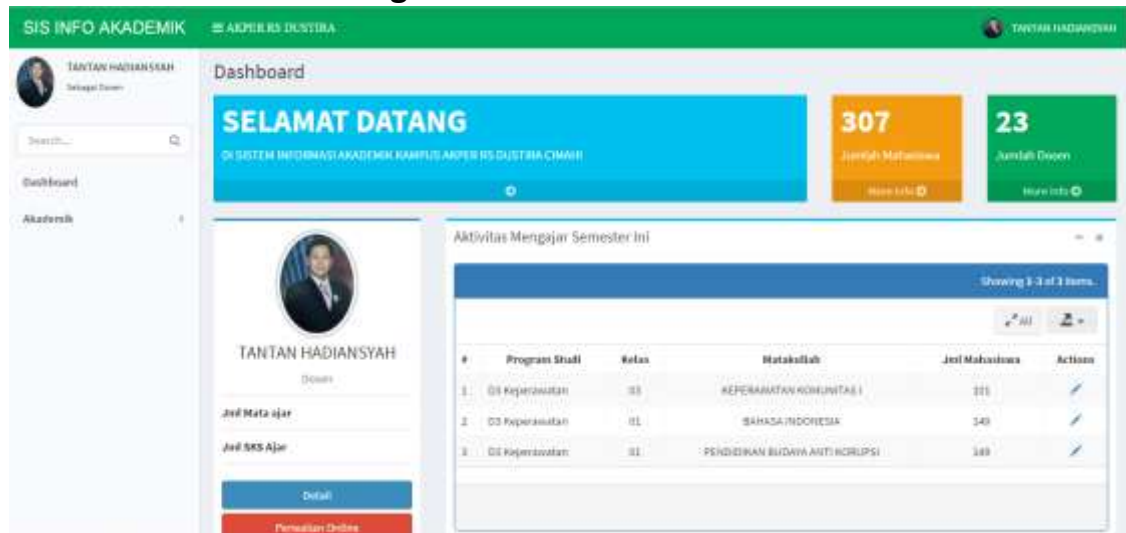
SIS INFO AKADEMIK ≡ AKPER RS DUSTIRA TANTAN HADIANSYAH

TANTAN HADIANSYAH
Sebagai Dosen

Search...

Dashboard

Akademik

Dashboard

SELAMAT DATANG
DI SISTEM INFORMASI AKADEMIK KAMPUS AKPER RS DUSTIRA CIMAHI

307
Jumlah Mahasiswa
More info

23
Jumlah Dosen
More info

TANTAN HADIANSYAH
Dosen

Jml Mata ajar

Jml SKS Ajar

Detail

Perwalian Online

Aktivitas Mengajar Semester Ini

Showing 1-3 of 3 items.

All

| # | Program Studi | Kelas | Matakuliah | Jml Mahasiswa | Actions |
|---|---|---|---|---|---|
| 1 | D3 Keperawatan | 03 | KEPERAWATAN KOMUNITAS I | 101 | |
| 2 | D3 Keperawatan | 01 | BAHASA INDONESIA | 149 | |
| 3 | D3 Keperawatan | 01 | PENDIDIKAN BUDAYA ANTI KORUPSI | 149 | |